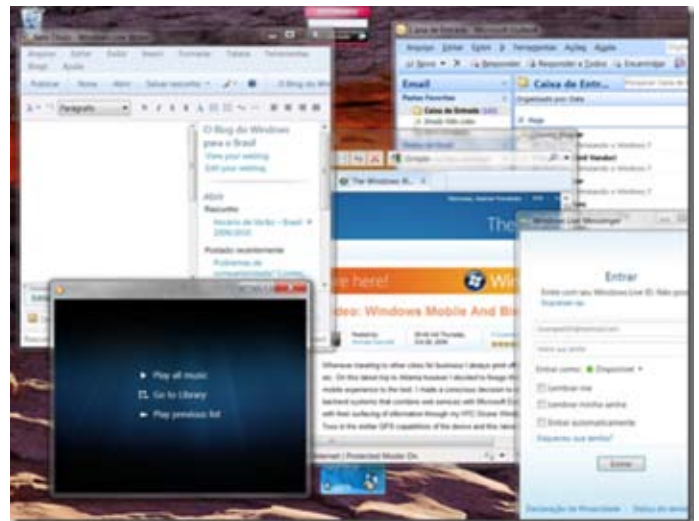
Caixa de Entrada - Microsoft Outlook
Arquivo Editar Exibir Ir Ferramentas Ações Ajuda
Novo Responder Responder a Todos Encaminhar
Email
Pastas Favoritas
Caixa de Entrada
Caixa de Entr...
Organizado por: Data
Hoje

Arquivo Editar Exibir Inserir Formatar Tabela Ferramentas Blogs Ajuda
Publicar Novo Abrir Salvar rascunho
O Blog do Windows
Parágrafo
O Blog do Windows para o Brasil
View your weblog
Edit your weblog
Abrir
Recentes
Horário de Verão - Brasil 2009/2010
Postado recentemente
Problemas de compatibilidade

The Windows W...
The
e here!
Windows
deo: Windows Mobile And Bi
Whenever traveling to other cities for business I always print off
Internet | Protected Mode: On

Windows Live Messenger
Entrar
Entre com seu Windows Live ID. Não possui? Inscrever-se
Entrar como: Disponível
Lembrar-me
Lembrar minha senha
Entrar automaticamente
Esqueceu sua senha?
Entrar
Declaração de Privacidade

Play all music
Go to Library
Play previous list